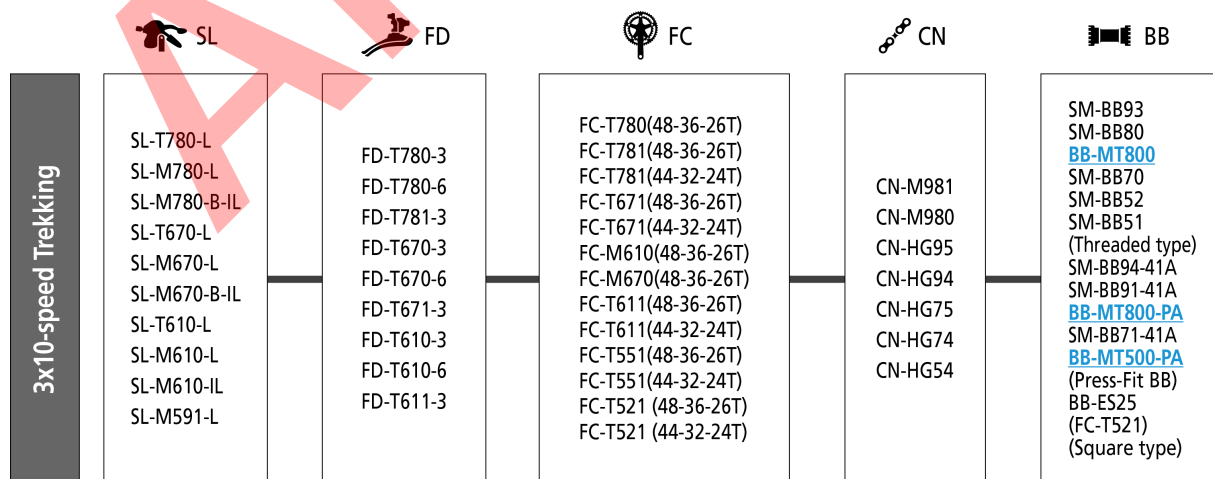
SL

FD

FC

CN

BB

3x10-speed Trekking

SL-T780-L
SL-M780-L
SL-M780-B-IL
SL-T670-L
SL-M670-L
SL-M670-B-IL
SL-T610-L
SL-M610-L
SL-M610-IL
SL-M591-L

FD-T780-3
FD-T780-6
FD-T781-3
FD-T670-3
FD-T670-6
FD-T671-3
FD-T610-3
FD-T610-6
FD-T611-3

FC-T780(48-36-26T)
FC-T781(48-36-26T)
FC-T781(44-32-24T)
FC-T671(48-36-26T)
FC-T671(44-32-24T)
FC-M610(48-36-26T)
FC-M670(48-36-26T)
FC-T611(48-36-26T)
FC-T611(44-32-24T)
FC-T551(48-36-26T)
FC-T551(44-32-24T)
FC-T521 (48-36-26T)
FC-T521 (44-32-24T)

CN-M981
CN-M980
CN-HG95
CN-HG94
CN-HG75
CN-HG74
CN-HG54

SM-BB93
SM-BB80
BB-MT800
SM-BB70
SM-BB52
SM-BB51
(Threaded type)
SM-BB94-41A
SM-BB91-41A
BB-MT800-PA
SM-BB71-41A
BB-MT500-PA
(Press-Fit BB)
BB-ES25
(FC-T521)
(Square type)